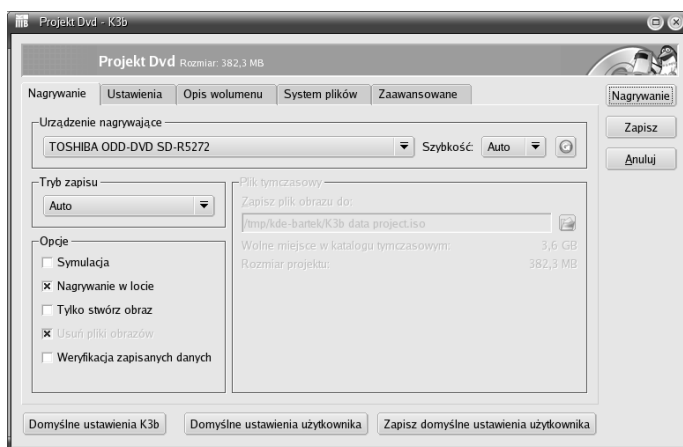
Projekt Dvd - K3b

Projekt Dvd Rozmiar: 382,3 MB

Nagrywanie | Ustawienia | Opis wolumenu | System plików | Zaawansowane

Nagrywanie
Zapisz
Anuluj

Urządzenie nagrywające
TOSHIBA ODD-DVD SD-R5272
Szybkość: Auto

Tryb zapisu
Auto

Plik tymczasowy
Zapisz plik obrazu do:
/tmp/kde-bartek/K3b data project.iso
Wolne miejsce w katalogu tymczasowym: 3,6 GB
Rozmiar projektu: 382,3 MB

Opcje
Symulacja
Nagrywanie w locie
Tylko stwórz obraz
Usuń pliki obrazów
Weryfikacja zapisanych danych

Domyślne ustawienia K3b
Domyślne ustawienia użytkownika
Zapisz domyślne ustawienia użytkownika